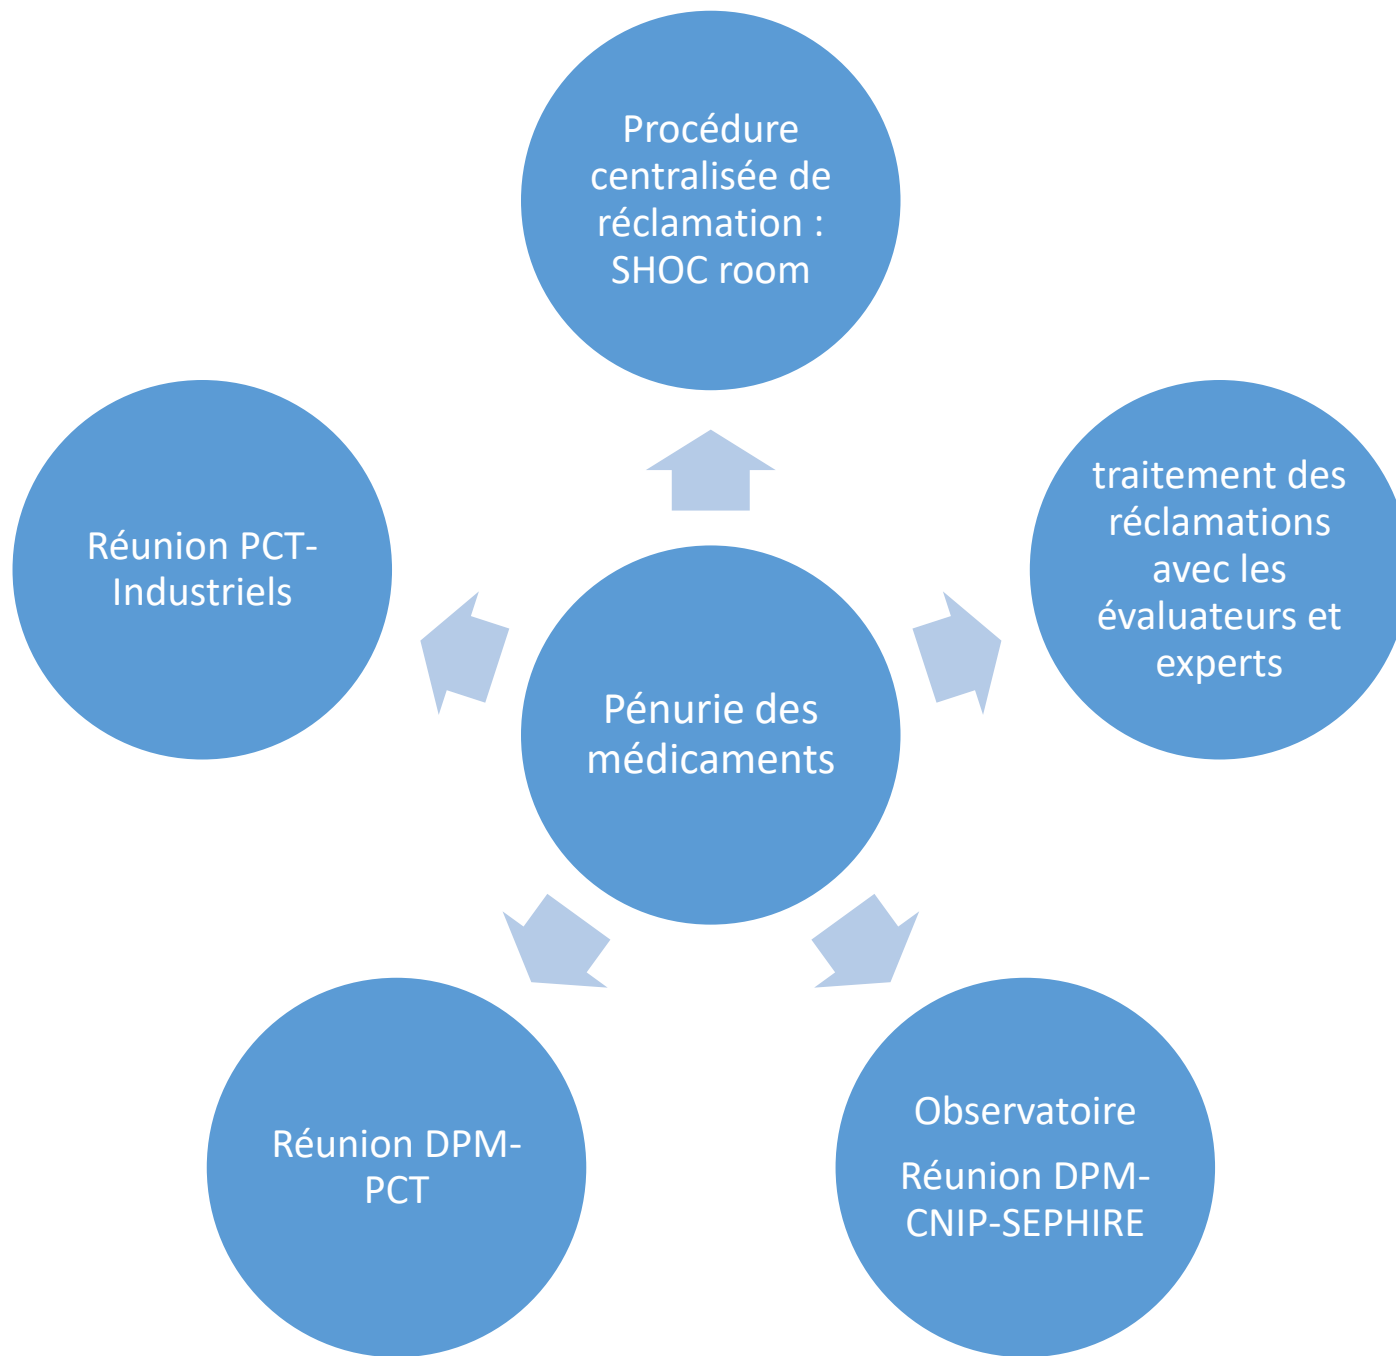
Procédure centralisée de réclamation : SHOC room

Réunion PCT-Industriels

traitement des réclamations avec les évaluateurs et experts

Pénurie des médicaments

Réunion DPM-PCT

Observatoire

Réunion DPM-CNIP-SEPHIRE